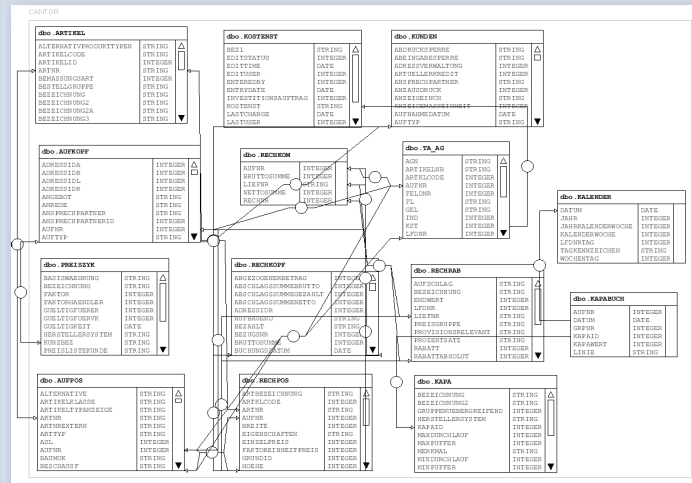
CANTOR

dbo.ARTIKEL

| | |
|---|---|
| ALTERNATIVPRODUKTTYPEN | STRING |
| ARTIKELCODE | STRING |
| ARTIKELID | INTEGER |
| ARTNR | STRING |
| BEMASSUNGSART | INTEGER |
| BESTELLGRUPPE | STRING |
| BEZEICHNUNG | STRING |
| BEZEICHNUNG2 | STRING |
| BEZEICHNUNG2A | STRING |
| BEZEICHNUNG3 | STRING |

dbo.KOSTENST

| | |
|---|---|
| BEZ1 | STRING |
| EDITSTATUS | INTEGER |
| EDITTIME | DATE |
| EDITUSER | INTEGER |
| ENTEREDBY | INTEGER |
| ENTRYDATE | DATE |
| INVESTITIONSAUFTRAG | INTEGER |
| KOSTENST | STRING |
| LASTCHANGE | DATE |
| LASTUSER | INTEGER |

dbo.KUNDEN

| | |
|---|---|
| ABDRUCKSPERRE | STRING |
| ABHINGABESPERRE | STRING |
| ADRESSVERWALTUNG | STRING |
| AKTUELLERKREDIT | INTEGER |
| ANSPRECHPARTNER | STRING |
| AUSZAUSDRUCK | STRING |
| ANZEIGEICH | STRING |
| ANZEIGENMASSEINHEIT | INTEGER |
| AUFNAHMEDATUM | DATE |
| AUFTYP | STRING |

dbo.AUFKOPF

| | |
|---|---|
| ADRESSIDA | INTEGER |
| ADRESSIDB | INTEGER |
| ADRESSIDL | INTEGER |
| ADRESSIDR | INTEGER |
| ANGEBOT | INTEGER |
| ANREDE | STRING |
| ANSPRECHPARTNER | STRING |
| ANSPRECHPARTNERID | INTEGER |
| AUFNR | INTEGER |
| AUFTYP | STRING |

dbo.RECHKOM

| | |
|---|---|
| AUFNR | INTEGER |
| BRUTTOSUMME | INTEGER |
| LIEFNR | STRING |
| NETTOSUMME | INTEGER |
| RECHNR | INTEGER |

dbo.TA_AG

| | |
|---|---|
| AGK | STRING |
| ARTIKELNR | STRING |
| ARTKLCODE | STRING |
| AUFNR | INTEGER |
| FELDNR | INTEGER |
| FL | STRING |
| GEL | INTEGER |
| IND | INTEGER |
| KST | INTEGER |
| LFDNR | INTEGER |

dbo.KALENDER

| | |
|---|---|
| DATUM | DATE |
| JAHR | INTEGER |
| JAHRKALENDERWOCHE | INTEGER |
| KALENDERWOCHE | INTEGER |
| LFDNRTAG | INTEGER |
| TAGKENNZEICHEN | STRING |
| WOCHENTAG | INTEGER |

dbo.PREISZYK

| | |
|---|---|
| BASISWAEHRUNG | STRING |
| BEZEICHNUNG | STRING |
| FAKTOR | INTEGER |
| FAKTORHAENDLER | INTEGER |
| GUELTIGFUERBK | INTEGER |
| GUELTIGFUERVK | INTEGER |
| GUELTIGKEIT | DATE |
| HERSTELLERSYSTEM | INTEGER |
| KURSBEZ | STRING |
| PREISLISTEKUNDE | STRING |

dbo.RECHKOPF

| | |
|---|---|
| ABGEZOGENERBETRAG | INTEGER |
| ABSCHLAGSSUMMEBRUTTO | INTEGER |
| ABSCHLAGSSUMMEGEZAHLT | INTEGER |
| ABSCHLAGSSUMMENETTO | INTEGER |
| ADRESSIDR | INTEGER |
| AUFNRBEW | INTEGER |
| BEZAHLT | INTEGER |
| BEZUGNR | STRING |
| BRUTTOSUMME | INTEGER |
| BUCHUNGSDATUM | DATE |

dbo.RECHRAB

| | |
|---|---|
| AUFSCHLAG | STRING |
| BEZEICHNUNG | STRING |
| ENDWERT | INTEGER |
| LFDNR | INTEGER |
| LIEFNR | STRING |
| PREISGRUPPE | STRING |
| PROVISIONSRELEVANT | STRING |
| PROZENTSATZ | STRING |
| RABATT | INTEGER |
| RABATTABSOLUT | STRING |

dbo.KAPABUCH

| | |
|---|---|
| AUFNR | INTEGER |
| DATUM | DATE |
| GRPNR | INTEGER |
| KAPAID | INTEGER |
| KAPAWERT | INTEGER |
| LINIE | STRING |

dbo.AUFPOS

| | |
|---|---|
| ALTERNATIVE | STRING |
| ARTIKELKLASSE | STRING |
| ARTIKELTYPANZEIGE | STRING |
| ARTNR | STRING |
| ARTNREXTERN | STRING |
| ARTTYP | STRING |
| ASL | INTEGER |
| AUFNR | INTEGER |
| BAUNOK | STRING |
| BESCHAUSF | STRING |

dbo.RECHPOS

| | |
|---|---|
| ARTBEZEICHNUNG | STRING |
| ARTKLCODE | INTEGER |
| ARTNR | STRING |
| AUFNR | INTEGER |
| BREITE | INTEGER |
| EIGENSCHAFTEN | STRING |
| EINZELPREIS | INTEGER |
| FAKTOREINHEITPREIS | INTEGER |
| GRUNDID | INTEGER |
| HOEHE | INTEGER |

dbo.KAPA

| | |
|---|---|
| BEZEICHNUNG | STRING |
| BEZEICHNUNG2 | STRING |
| GRUPPENUEBERGREIFEND | STRING |
| HERSTELLERSYSTEM | STRING |
| KAPAID | INTEGER |
| MAXDURCHLAUF | INTEGER |
| MAXPUFFER | INTEGER |
| MERKMAL | INTEGER |
| MINDURCHLAUF | INTEGER |
| MINPUFFER | INTEGER |